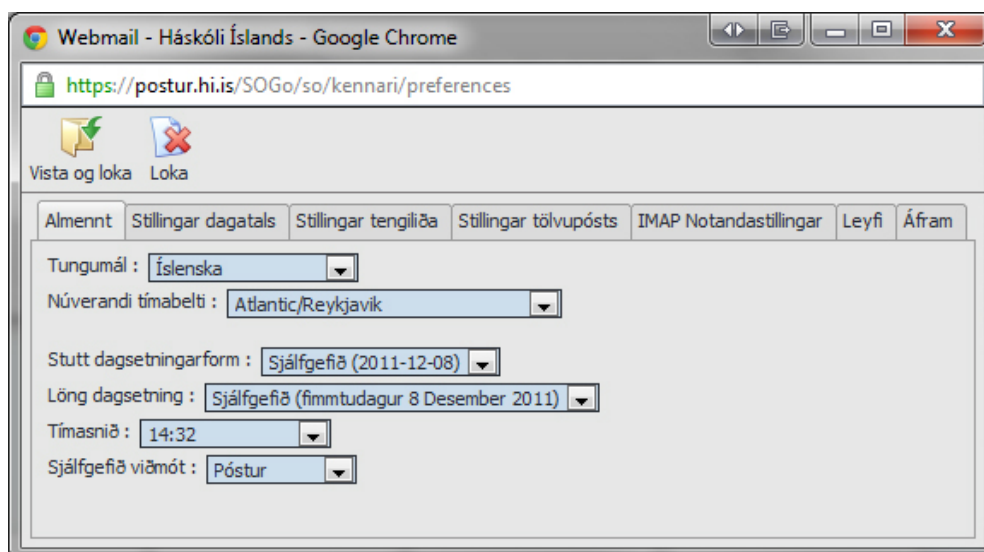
Webmail - Háskóli Íslands - Google Chrome

https://postur.hi.is/SOGo/so/kennari/preferences

Vista og loka Loka

Almennt | Stillingar dagatals | Stillingar tengiliða | Stillingar tölvupósts | IMAP Notandastillingar | Leyfi | Áfram

Tungumál : Íslenska

Núverandi tímabelti : Atlantic/Reykjavik

Stutt dagsetningarform : Sjálfgefið (2011-12-08)

Löng dagsetning : Sjálfgefið (fimmtudagur 8 Desember 2011)

Tímasnið : 14:32

Sjálfgefið viðmót : Póstur